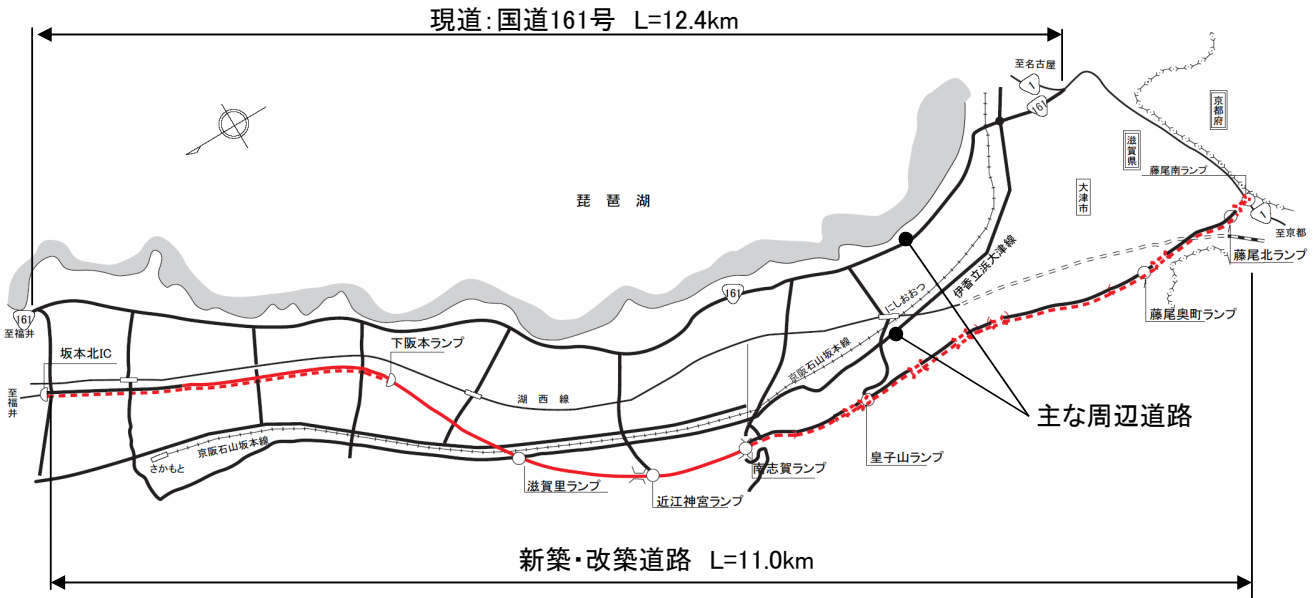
現道:国道161号 L=12.4km

至名古屋
1
161
京都府
滋賀県
藤尾南ランプ
大津市
琵琶湖
1
至京都
藤尾北ランプ
伊香立浜大津線
にしおおつ
161
藤尾奥町ランプ
161
至福井
坂本北IC
下阪本ランプ
京阪石山坂本線
主な周辺道路
至福井
湖西線
さかもと
京阪石山坂本線
南志賀ランプ
皇子山ランプ
滋賀里ランプ
近江神宮ランプ

新築・改築道路 L=11.0km